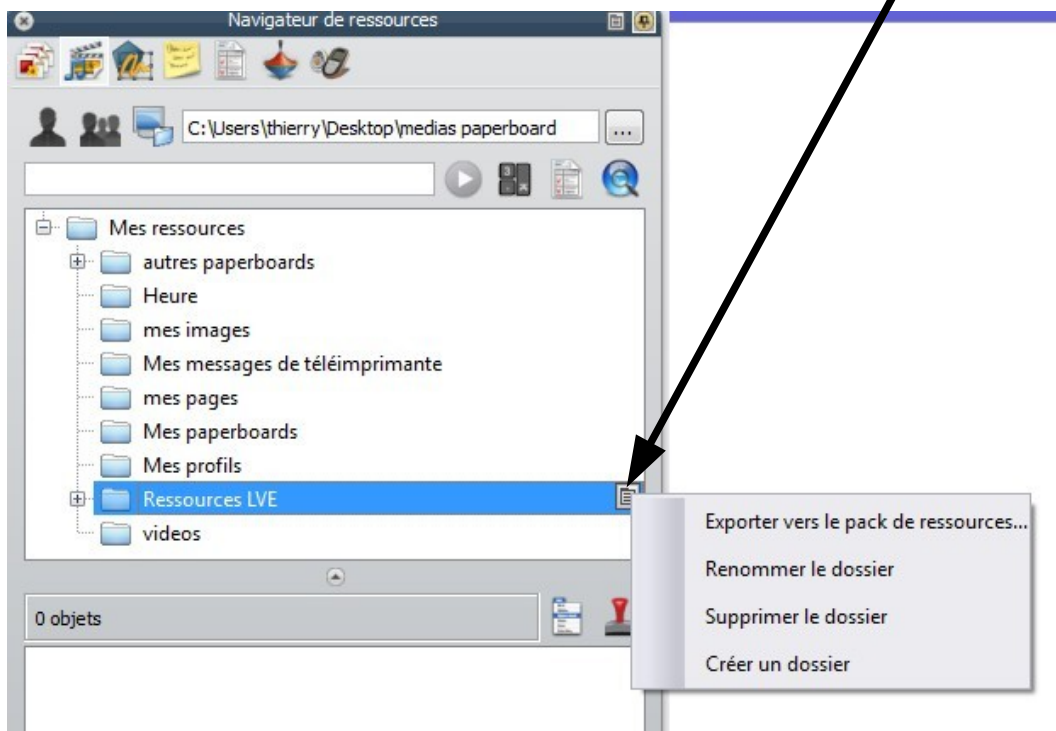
Navigateur de ressources

C:\Users\thierry\Desktop\medias paperboard

...

Mes ressources
autres paperboards
Heure
mes images
Mes messages de téléimprimante
mes pages
Mes paperboards
Mes profils
Ressources LVE
videos

0 objets

Exporter vers le pack de ressources...
Renommer le dossier
Supprimer le dossier
Créer un dossier